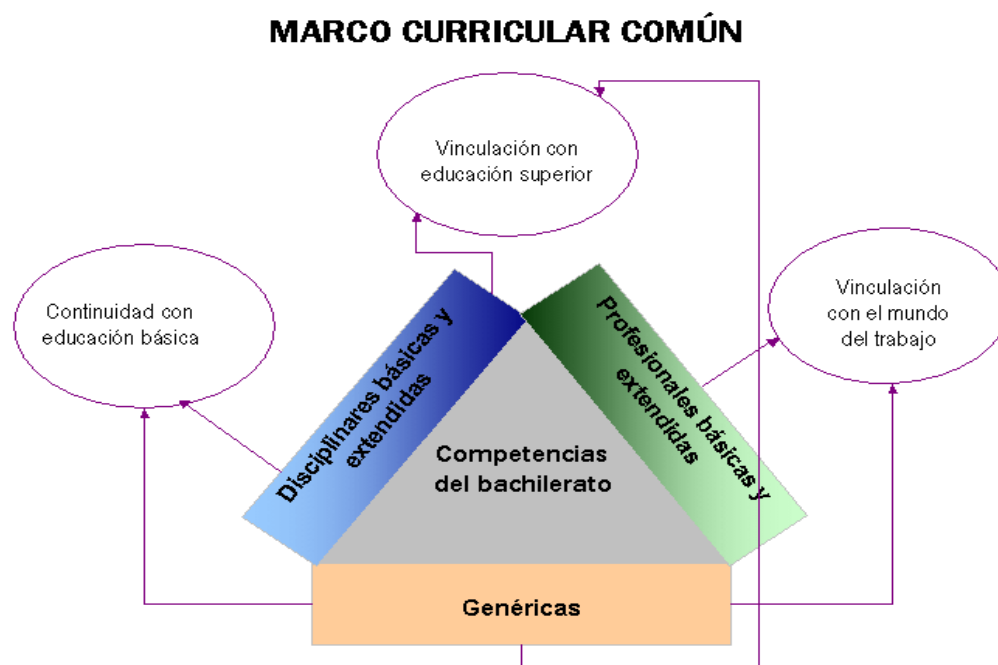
MARCO CURRICULAR COMÚN

Vinculación con educación superior

Continuidad con educación básica

Vinculación con el mundo del trabajo

Disciplinares básicas y extendidas

Profesionales básicas y extendidas

Competencias del bachillerato

Genéricas